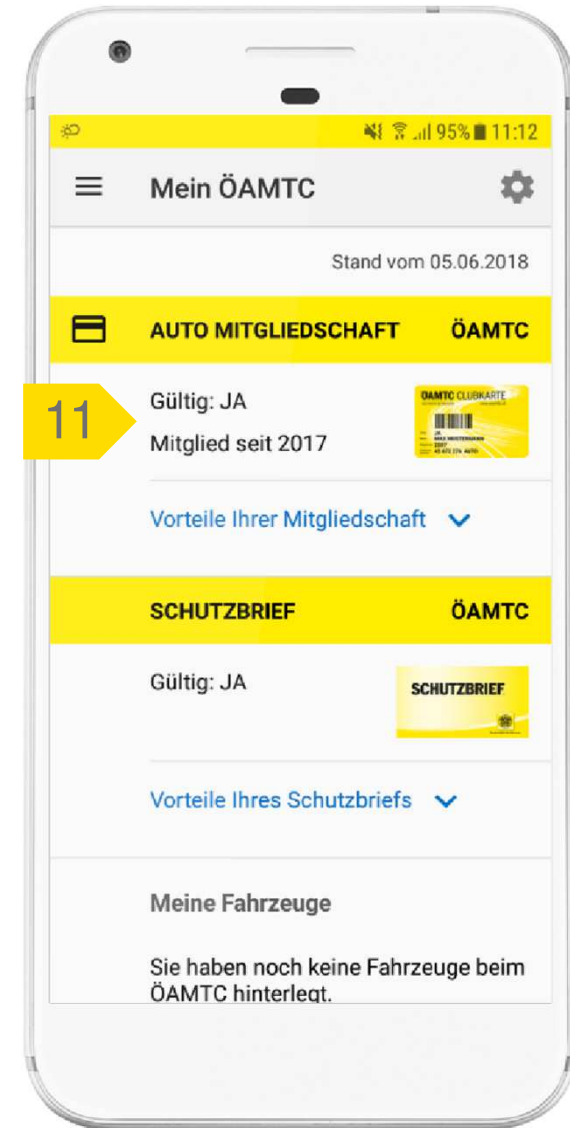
95% 11:12

Mein ÖAMTC

Stand vom 05.06.2018

AUTO MITGLIEDSCHAFT ÖAMTC

11

Gültig: JA

Mitglied seit 2017

ÖAMTC CLUBKARTE

Vorteile Ihrer Mitgliedschaft

SCHUTZBRIEF ÖAMTC

Gültig: JA

SCHUTZBRIEF

Vorteile Ihres Schutzbriefs

Meine Fahrzeuge

Sie haben noch keine Fahrzeuge beim ÖAMTC hinterlegt.